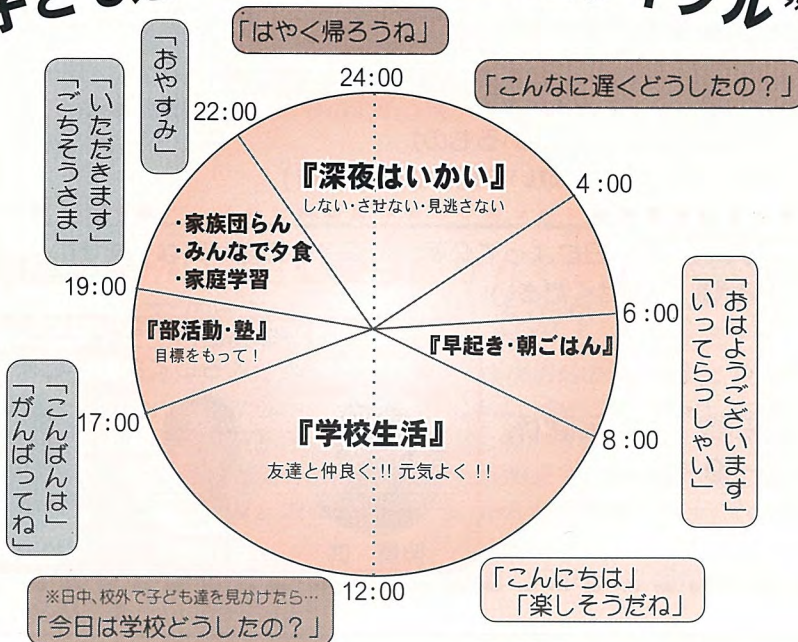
「はやく帰ろうね」

24:00

「こんなに遅くどうしたの？」

「おやすみ」

「いただきます」「ごちそうさま」

22:00

『深夜はいかい』
しない・させない・見逃さない

4:00

・家族団らん
・みんなで夕食
・家庭学習

19:00

「おはようございます」「いってらっしゃい」

6:00

『部活動・塾』
目標をもって！

『早起き・朝ごはん』

「こんばんは」「がんばってね」

17:00

『学校生活』
友達と仲良く!! 元気よく!!

8:00

※日中、校外で子ども達を見かけたら…
「今日は学校どうしたの？」

12:00

「こんにちは」
「楽しそうだね」